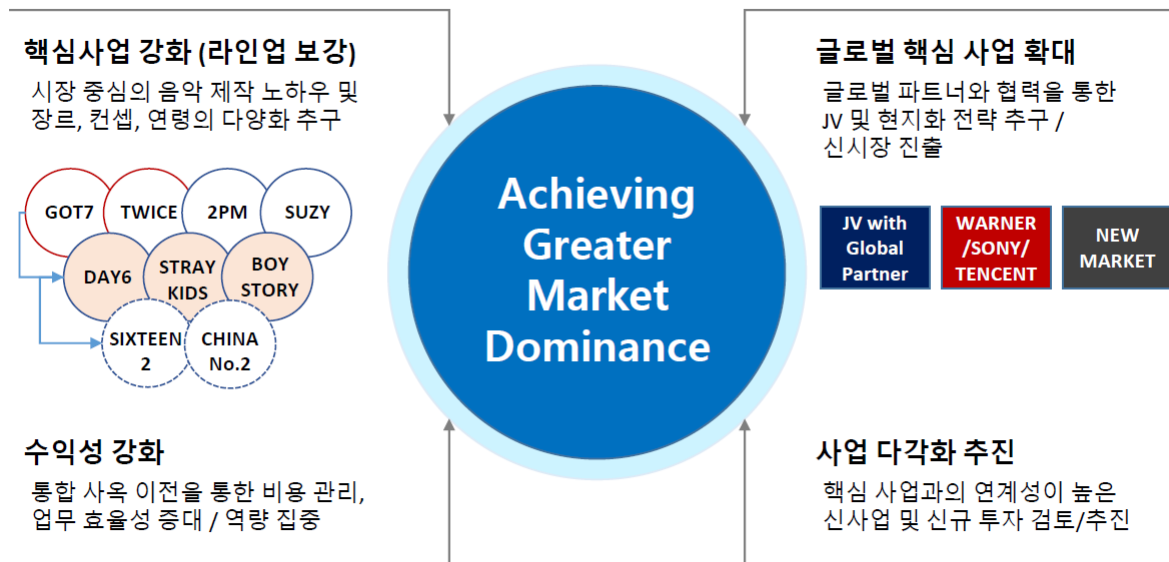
핵심사업 강화 (라인업 보강)

시장 중심의 음악 제작 노하우 및 장르, 컨셉, 연령의 다양화 추구

GOT7
TWICE
2PM
SUZY
DAY6
STRAY KIDS
BOY STORY
SIXTEEN 2
CHINA No.2

Achieving Greater Market Dominance

글로벌 핵심 사업 확대

글로벌 파트너와 협력을 통한 JV 및 현지화 전략 추구 / 신시장 진출

JV with Global Partner
WARNER /SONY/ TENCENT
NEW MARKET

수익성 강화

통합 사옥 이전을 통한 비용 관리, 업무 효율성 증대 / 역량 집중

사업 다각화 추진

핵심 사업과의 연계성이 높은 신사업 및 신규 투자 검토/추진